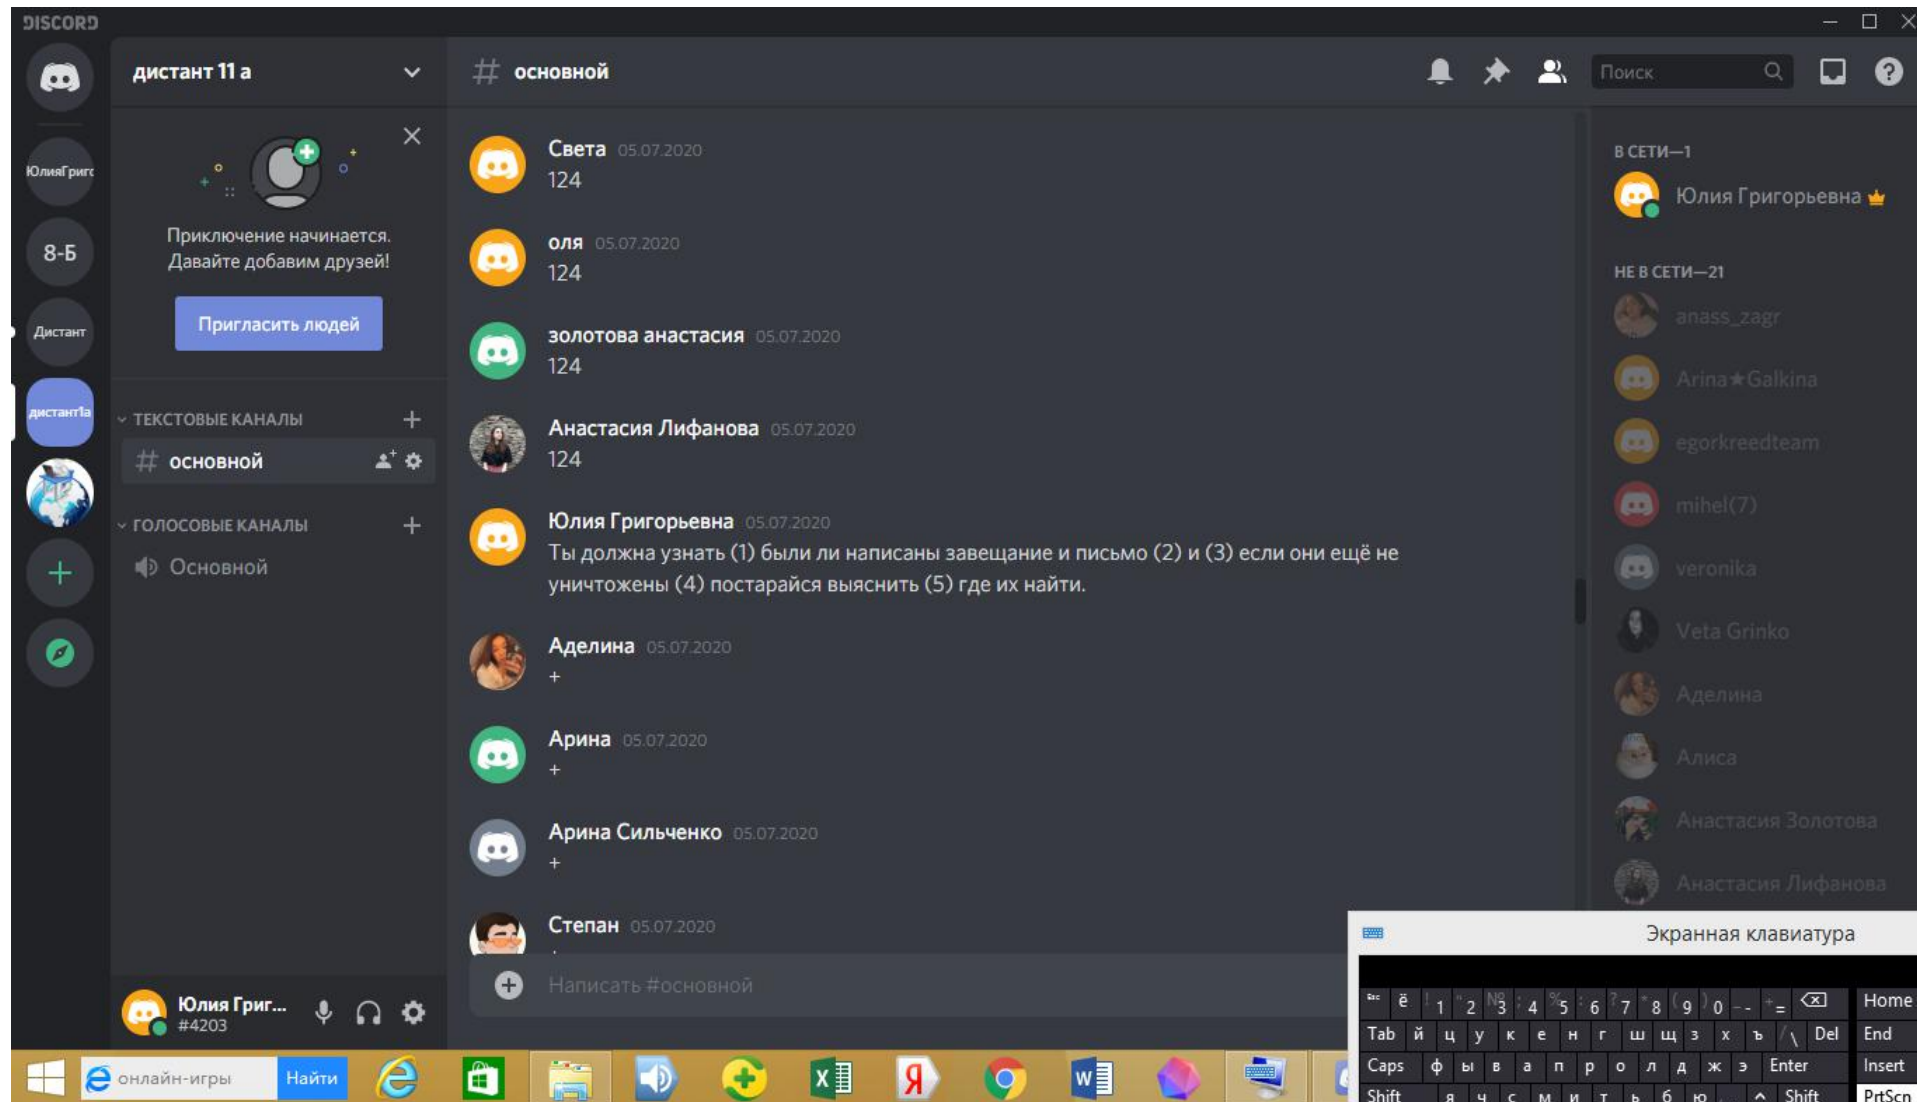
DISCORD

дистант 11 а

# основной

Поиск

ЮлияГриго

8-Б

Дистант

дистант11а

Приключение начинается. Давайте добавим друзей!

Пригласить людей

ТЕКСТОВЫЕ КАНАЛЫ

# основной

ГОЛОСОВЫЕ КАНАЛЫ

Основной

Юлия Григ...
#4203

Света 05.07.2020
124

оля 05.07.2020
124

золотова анастасия 05.07.2020
124

Анастасия Лифанова 05.07.2020
124

Юлия Григорьевна 05.07.2020
Ты должна узнать (1) были ли написаны завещание и письмо (2) и (3) если они ещё не уничтожены (4) постарайся выяснить (5) где их найти.

Аделина 05.07.2020
+

Арина 05.07.2020
+

Арина Сильченко 05.07.2020
+

Степан 05.07.2020

Написать #основной

В СЕТИ—1
Юлия Григорьевна

НЕ В СЕТИ—21
anass_zagr
Arina★Galkina
egorkreedteam
mihel(7)
veronika
Veta Grinko
Аделина
Алиса
Анастасия Золотова
Анастасия Лифанова

Экранная клавиатура

ё 1 2 3 4 5 6 7 8 9 0 - = Home
Tab й ц у к е н г ш щ з х ъ \ Del End
Caps ф ы в а п р о л д ж э Enter Insert
Shift я ч с м и т ь б ю Shift PrtScn

онлайн-игры Найти